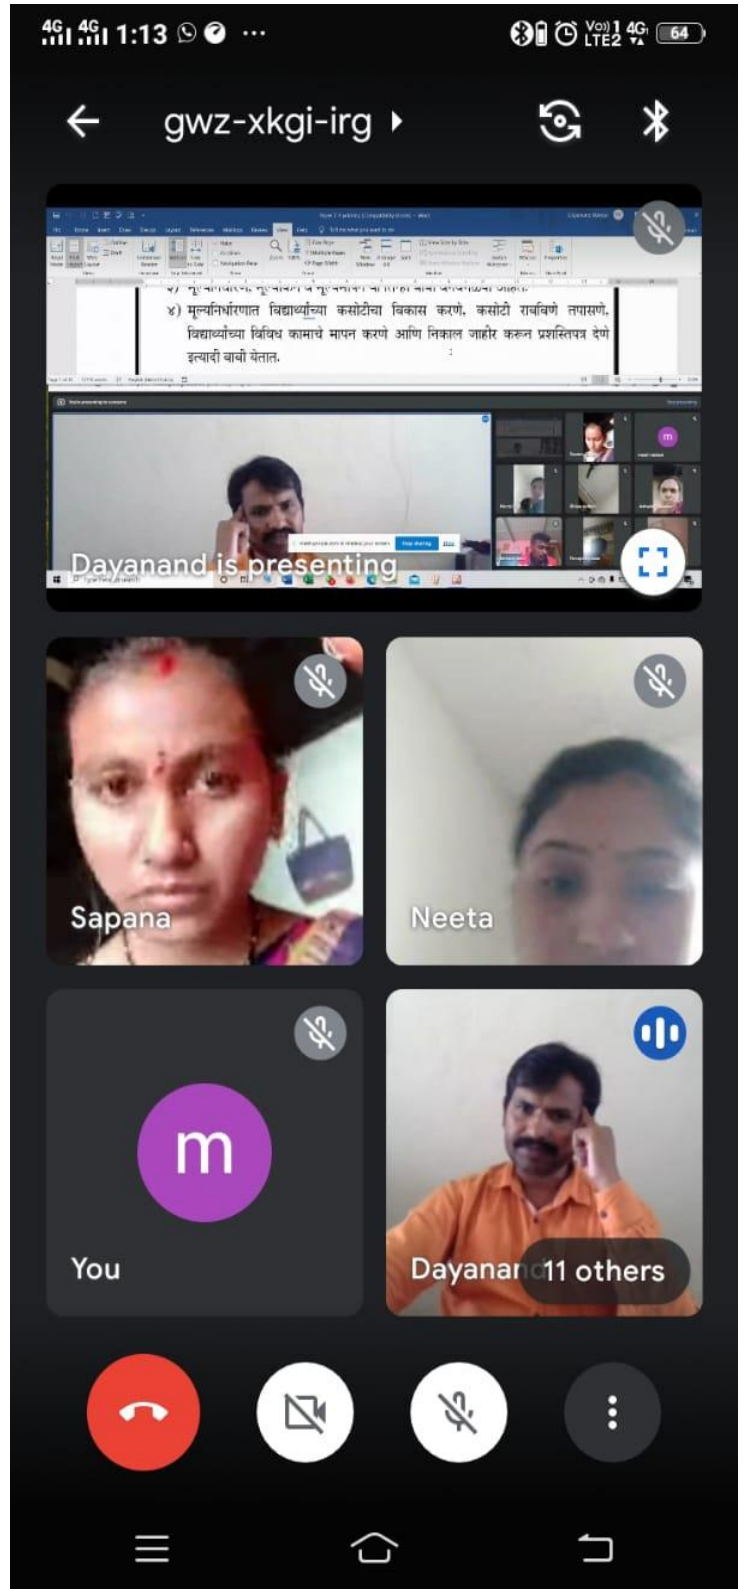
4G 4G 1:13 ···
Vo) 1 LTE2 4G 64

gwz-xkgi-irg

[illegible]
४) मूल्यनिर्धारणात विद्यार्थ्यांच्या कसोटीचा विकास करणे, कसोटी राबविणे तपासणे, विद्यार्थ्यांच्या विविध कामाचे मापन करणे आणि निकाल जाहीर करून प्रशस्तिपत्र देणे इत्यादी बाबी येतात.

Dayanand is presenting

Sapana

Neeta

m
You

Dayanan 11 others